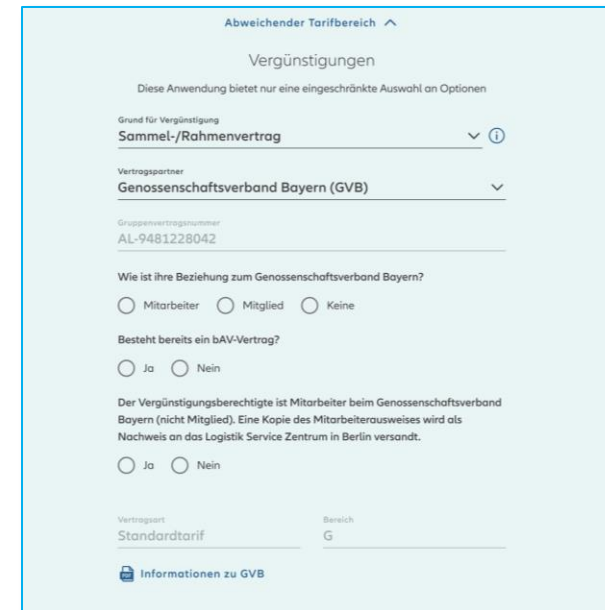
Abweichender Tarifbereich ^

Vergünstigungen

Diese Anwendung bietet nur eine eingeschränkte Auswahl an Optionen

Grund für Vergünstigung
Sammel-/Rahmenvertrag

Vertragspartner
Genossenschaftsverband Bayern (GVB)

Gruppenvertragsnummer
AL-9481228042

Wie ist ihre Beziehung zum Genossenschaftsverband Bayern?

Mitarbeiter Mitglied Keine

Besteht bereits ein bAV-Vertrag?

Ja Nein

Der Vergünstigungsberechtigte ist Mitarbeiter beim Genossenschaftsverband Bayern (nicht Mitglied). Eine Kopie des Mitarbeiterausweises wird als Nachweis an das Logistik Service Zentrum in Berlin versandt.

Ja Nein

Vertragsart
Standardtarif

Bereich
G

PDF Informationen zu GVB